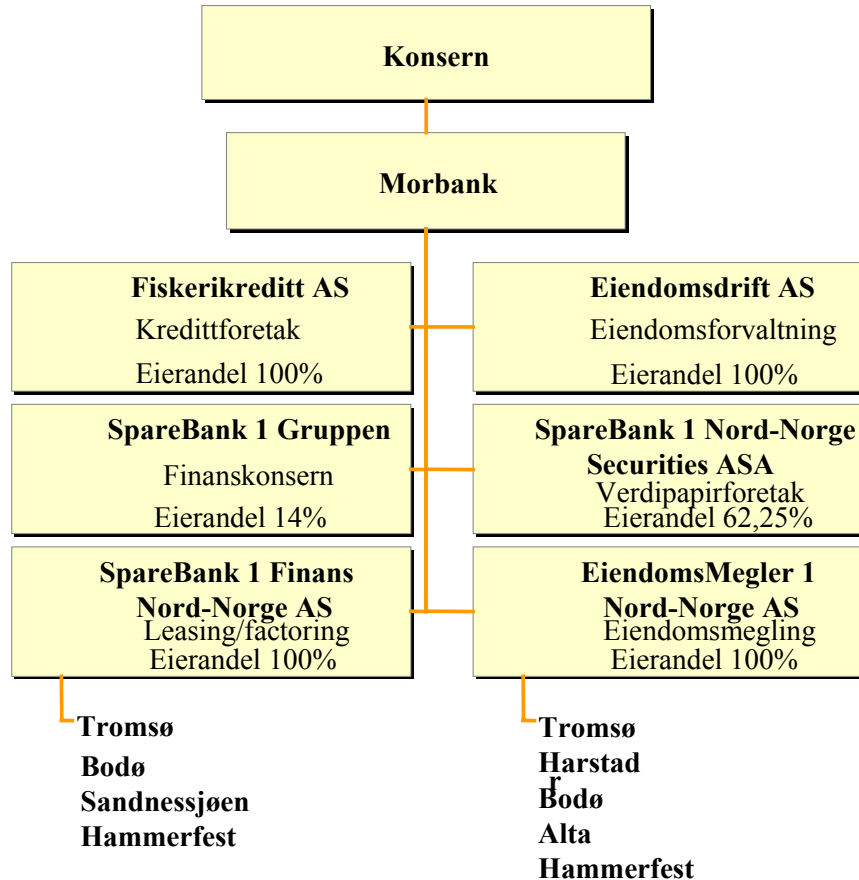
Konsern

Morbank

Fiskerikreditt AS
Kredittforetak
Eierandel 100%

Eiendomsdrift AS
Eiendomsforvaltning
Eierandel 100%

SpareBank 1 Gruppen
Finanskonsern
Eierandel 14%

SpareBank 1 Nord-Norge Securities ASA
Verdipapirforetak
Eierandel 62,25%

SpareBank 1 Finans Nord-Norge AS
Leasing/factoring
Eierandel 100%

EiendomsMegler 1 Nord-Norge AS
Eiendomsmegling
Eierandel 100%

Tromsø
Bodø
Sandnessjøen
Hammerfest

Tromsø
Harstad
r
Bodø
Alta
Hammerfest